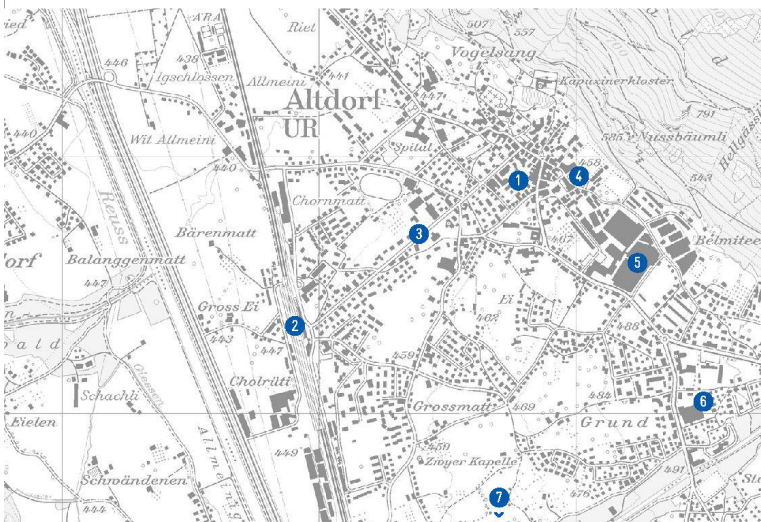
ARA
Riet
507
557
ied
446
438
Igschlossen
Allmeini
441
Vogelsang
Altdorf
447
Kapuzinerkloster
UR
791
440
Wit Allmeini
Spital
585
Nussbäumli
Hellgass
440
1
4
458
543
Chornmatt
Reuss
Bärenmatt
3
467
Belmitee
dorf
5
Balanggenmatt
447
Ei
Gross Ei
2
462
488
443
447
459
Cholritti
Schächli
Giessen
Grossmatt
469
484
6
Grund
Eielen
450
Zwyer Kapelle
449
491
Schwändenen
Allm
444
7
Ste